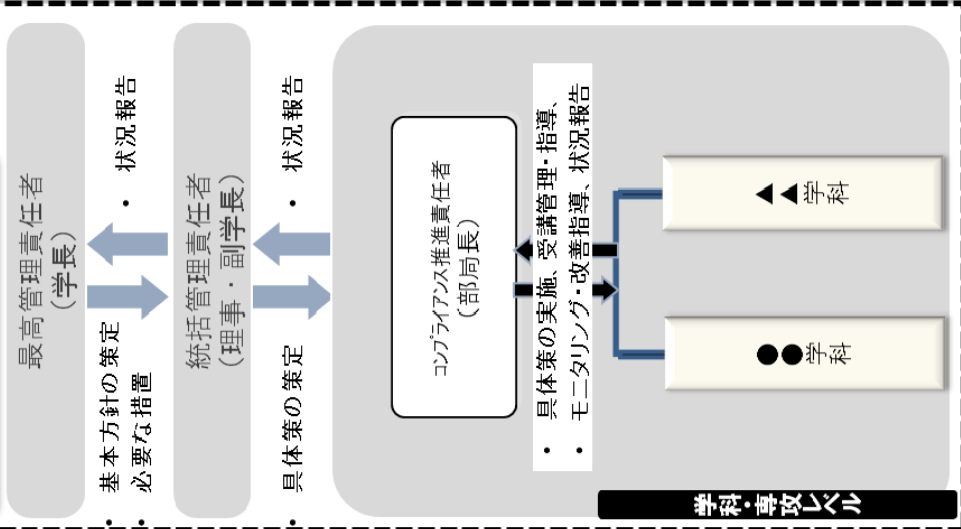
最高管理責任者
（学長）

・基本方針の策定
・必要な措置

・状況報告

統括管理責任者
（理事・副学長）

・具体策の策定

・状況報告

コンプライアンス推進責任者
（部局長）

・具体策の実施、受講管理・指導、
・モニタリング・改善指導、状況報告

▲▲学科

●●学科

学科・専攻レベル